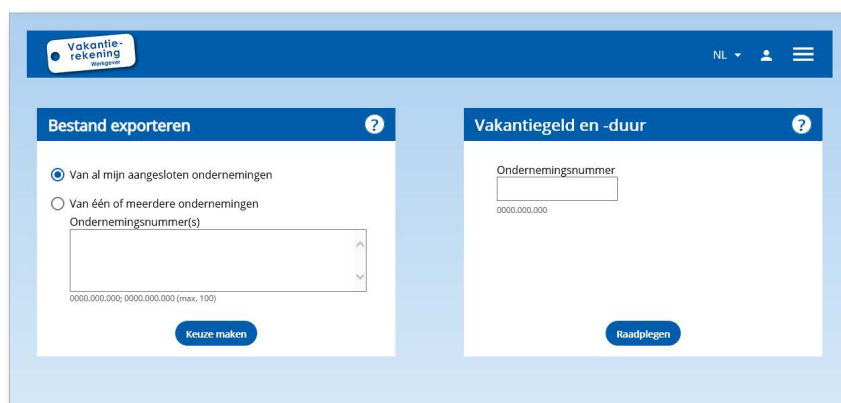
Vakantie-rekening
Werkgever

NL

Bestand exporteren

?

Van al mijn aangesloten ondernemingen

Van één of meerdere ondernemingen

Ondernemingsnummer(s)

0000.000.000; 0000.000.000 (max. 100)

Keuze maken

Vakantiegeld en -duur

?

Ondernemingsnummer

0000.000.000

Raadplegen